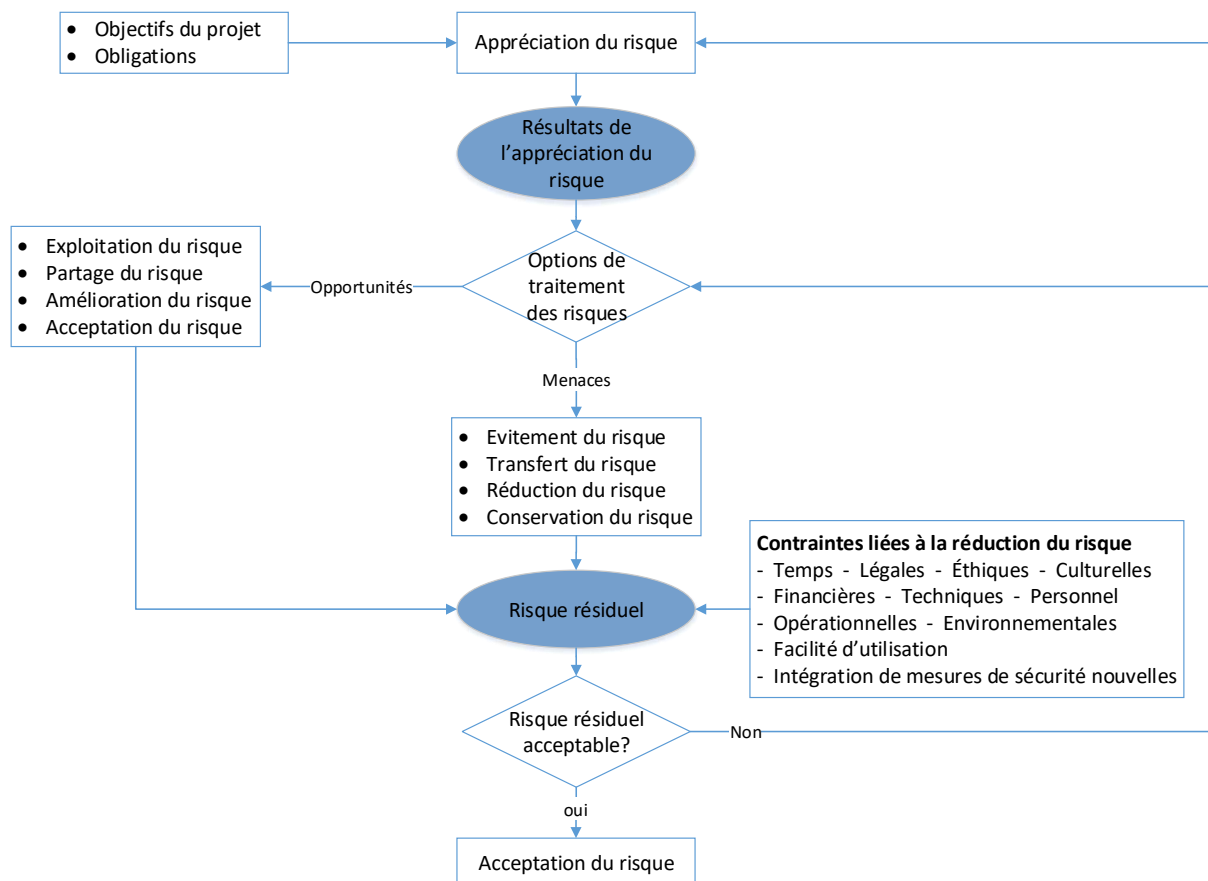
- Objectifs du projet
- Obligations

Appréciation du risque

Résultats de l'appréciation du risque

- Exploitation du risque
- Partage du risque
- Amélioration du risque
- Acceptation du risque

Opportunités

Options de traitement des risques

Menaces

- Evitement du risque
- Transfert du risque
- Réduction du risque
- Conservation du risque

**Contraintes liées à la réduction du risque**
- Temps - Légales - Éthiques - Culturelles
- Financières - Techniques - Personnel
- Opérationnelles - Environnementales
- Facilité d'utilisation
- Intégration de mesures de sécurité nouvelles

Risque résiduel

Risque résiduel acceptable?

Non

oui

Acceptation du risque